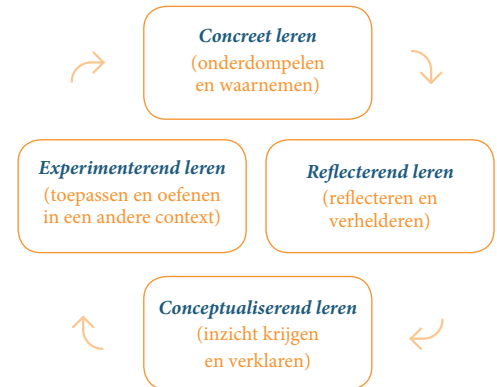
Concreet leren
(onderdompelen en waarnemen)

Reflecterend leren
(reflecteren en verhelderen)

Conceptualiserend leren
(inzicht krijgen en verklaren)

Experimenterend leren
(toepassen en oefenen in een andere context)